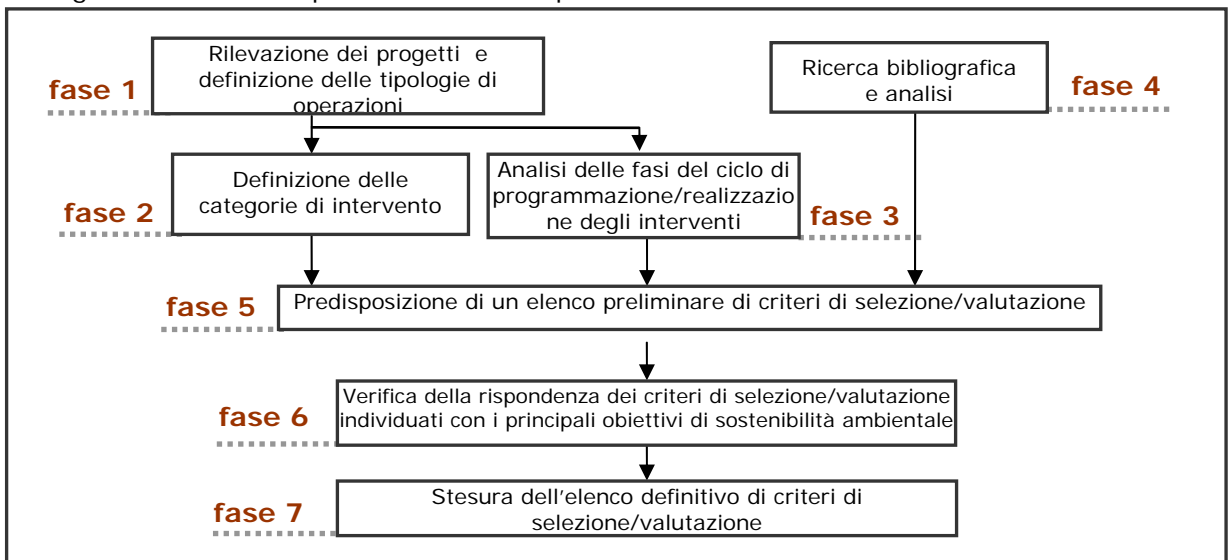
fase 1
Rilevazione dei progetti e definizione delle tipologie di operazioni

Ricerca bibliografica e analisi
fase 4

fase 2
Definizione delle categorie di intervento

Analisi delle fasi del ciclo di programmazione/realizzazione degli interventi
fase 3

fase 5
Predisposizione di un elenco preliminare di criteri di selezione/valutazione

fase 6
Verifica della rispondenza dei criteri di selezione/valutazione individuati con i principali obiettivi di sostenibilità ambientale

fase 7
Stesura dell'elenco definitivo di criteri di selezione/valutazione